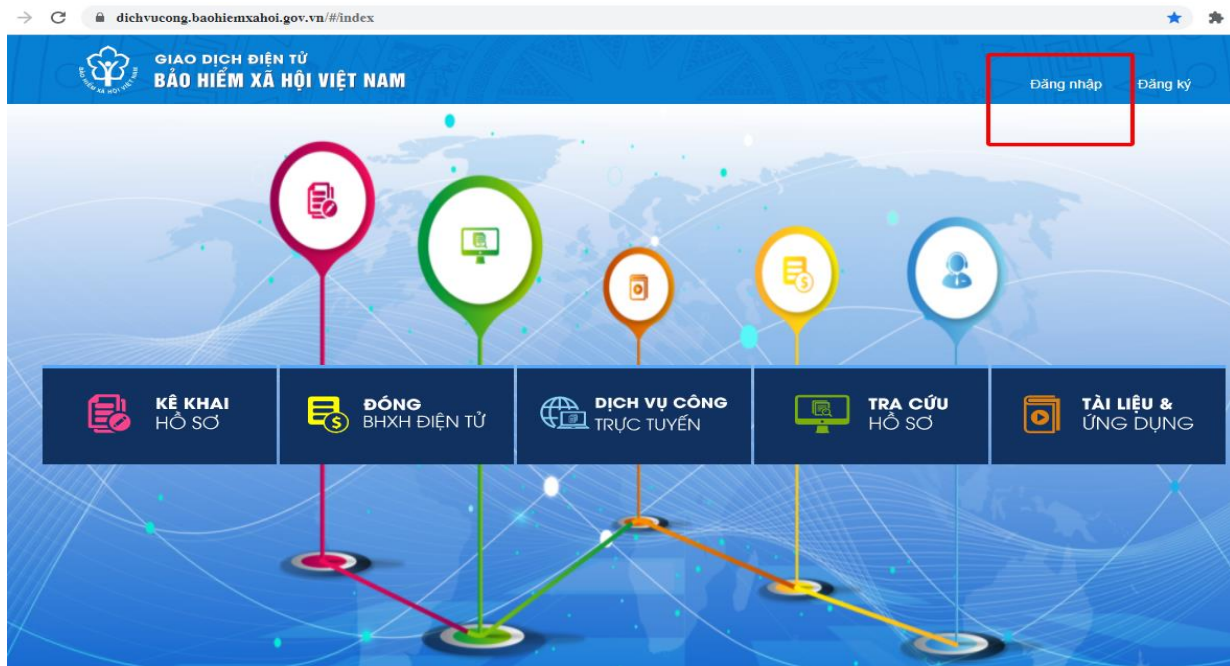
dichvucong.baohiemxahoi.gov.vn/#/index

BẢO HIỂM XÃ HỘI VIỆT NAM

GIAO DỊCH ĐIỆN TỬ
BẢO HIỂM XÃ HỘI VIỆT NAM

Đăng nhập
Đăng ký

KÊ KHAI
HỒ SƠ

ĐÓNG
BHXH ĐIỆN TỬ

DỊCH VỤ CÔNG
TRỰC TUYẾN

TRA CỨU
HỒ SƠ

TÀI LIỆU &
ỨNG DỤNG